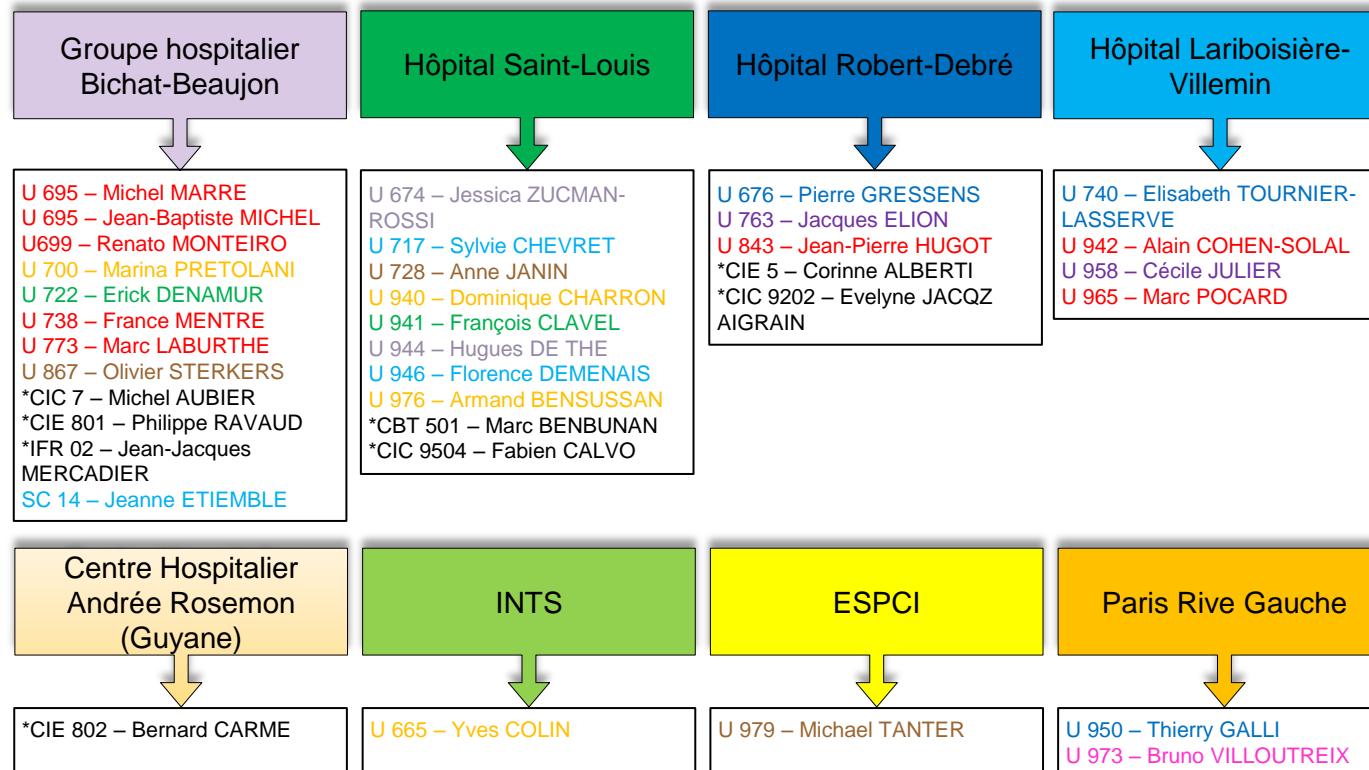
Groupe hospitalier Bichat-Beaujon

U 695 – Michel MARRE
U 695 – Jean-Baptiste MICHEL
U699 – Renato MONTEIRO
U 700 – Marina PRETOLANI
U 722 – Erick DENAMUR
U 738 – France MENTRE
U 773 – Marc LABURTHE
U 867 – Olivier STERKERS
*CIC 7 – Michel AUBIER
*CIE 801 – Philippe RAVAUD
*IFR 02 – Jean-Jacques MERCADIER
SC 14 – Jeanne ETIEMBLE

Hôpital Saint-Louis

U 674 – Jessica ZUCMAN-ROSSI
U 717 – Sylvie CHEVRET
U 728 – Anne JANIN
U 940 – Dominique CHARRON
U 941 – François CLAVEL
U 944 – Hugues DE THE
U 946 – Florence DEMENAIS
U 976 – Armand BENSUSSAN
*CBT 501 – Marc BENBUNAN
*CIC 9504 – Fabien CALVO

Hôpital Robert-Debré

U 676 – Pierre GRESSENS
U 763 – Jacques ELION
U 843 – Jean-Pierre HUGOT
*CIE 5 – Corinne ALBERTI
*CIC 9202 – Evelyne JACQZ AIGRAIN

Hôpital Lariboisière-Villemin

U 740 – Elisabeth TOURNIER-LASSERVE
U 942 – Alain COHEN-SOLAL
U 958 – Cécile JULIER
U 965 – Marc POCARD

Centre Hospitalier Andrée Rosemon (Guyane)

*CIE 802 – Bernard CARME

INTS

U 665 – Yves COLIN

ESPCI

U 979 – Michael TANTER

Paris Rive Gauche

U 950 – Thierry GALLI
U 973 – Bruno VILLOUTREIX